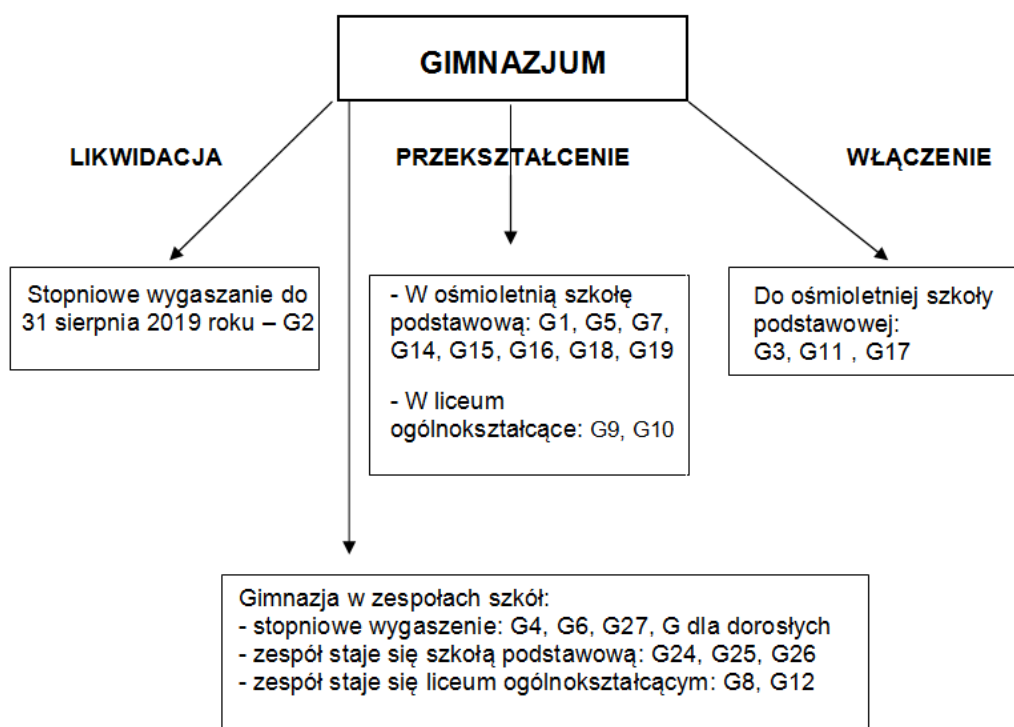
GIMNAZJUM

LIKWIDACJA

PRZEKSZTAŁCENIE

WŁĄCZENIE

Stopniowe wygaszanie do 31 sierpnia 2019 roku – G2

- W ośmioletnią szkołę podstawową: G1, G5, G7, G14, G15, G16, G18, G19

- W liceum ogólnokształcące: G9, G10

Do ośmioletniej szkoły podstawowej: G3, G11 , G17

Gimnazja w zespołach szkół:
- stopniowe wygaszenie: G4, G6, G27, G dla dorosłych
- zespół staje się szkołą podstawową: G24, G25, G26
- zespół staje się liceum ogólnokształcącym: G8, G12